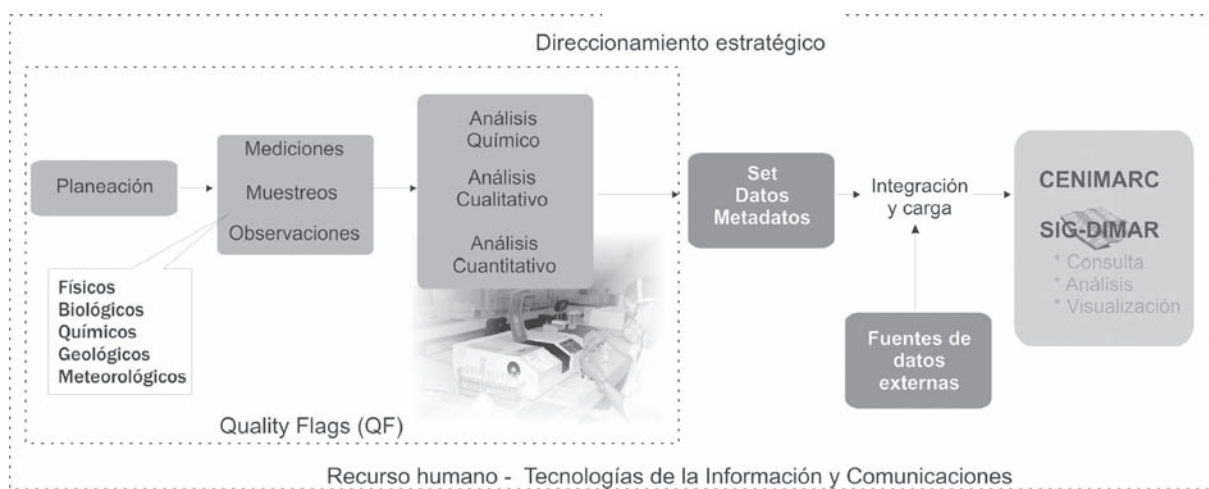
Direccionamiento estratégico

Planeación

Mediciones
Muestreos
Observaciones

Físicos
Biológicos
Químicos
Geológicos
Meteorológicos

Análisis Químico
Análisis Cualitativo
Análisis Cuantitativo

Set Datos Metadatos

Integración y carga

Fuentes de datos externas

CENIMARC
SIG-DIMAR
* Consulta
* Análisis
* Visualización

Quality Flags (QF)

Recurso humano - Tecnologías de la Información y Comunicaciones